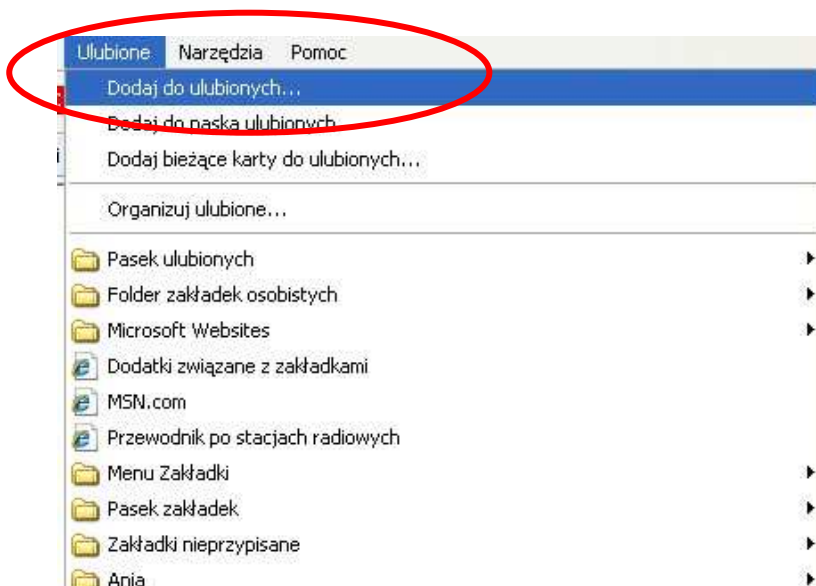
Ulubione Narzędzia Pomoc

Dodaj do ulubionych...

Dodaj do paska ulubionych

Dodaj bieżące karty do ulubionych...

Organizuj ulubione...

Pasek ulubionych

Folder zakładek osobistych

Microsoft Websites

Dodatki związane z zakładkami

MSN.com

Przewodnik po stacjach radiowych

Menu Zakładki

Pasek zakładek

Zakładki nieprzypisane

Ania